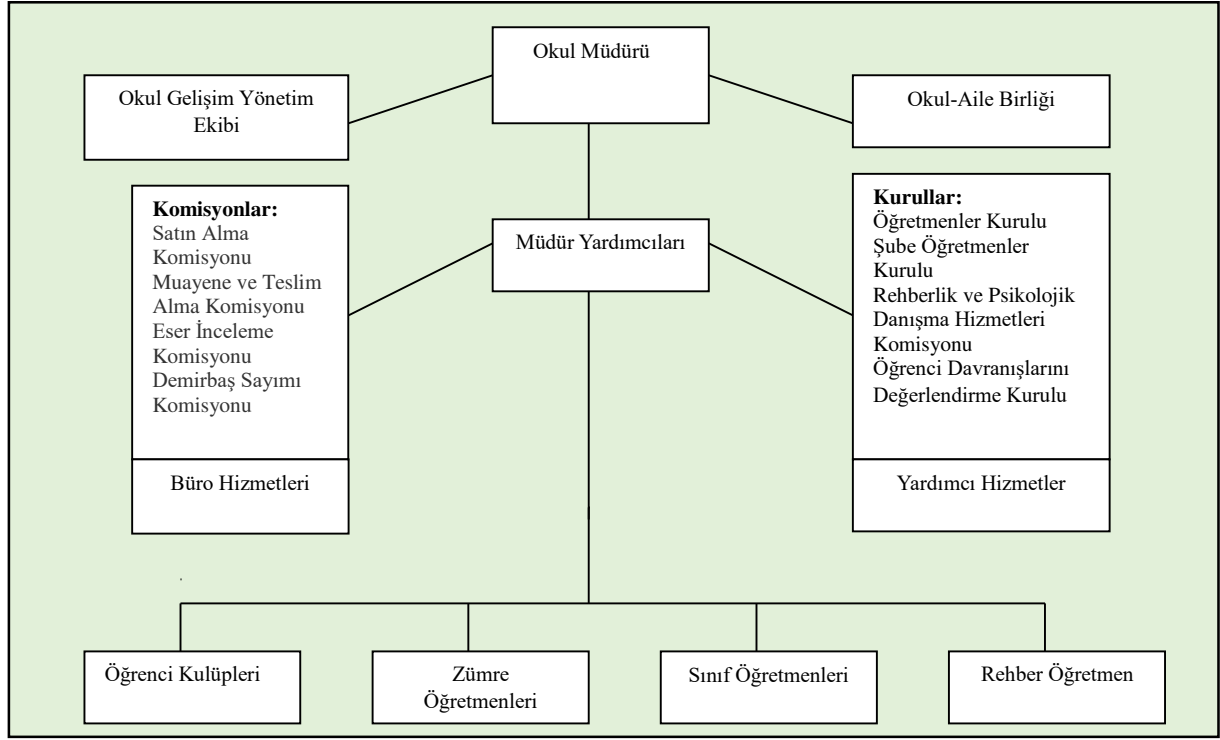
Okul Müdürü

Okul Gelişim Yönetim Ekibi

Okul-Aile Birliği

**Komisyonlar:**
Satın Alma Komisyonu
Muayene ve Teslim Alma Komisyonu
Eser İnceleme Komisyonu
Demirbaş Sayımı Komisyonu

Büro Hizmetleri

Müdür Yardımcıları

**Kurullar:**
Öğretmenler Kurulu
Şube Öğretmenler Kurulu
Rehberlik ve Psikolojik Danışma Hizmetleri Komisyonu
Öğrenci Davranışlarını Değerlendirme Kurulu

Yardımcı Hizmetler

Öğrenci Kulüpleri

Zümre Öğretmenleri

Sınıf Öğretmenleri

Rehber Öğretmen